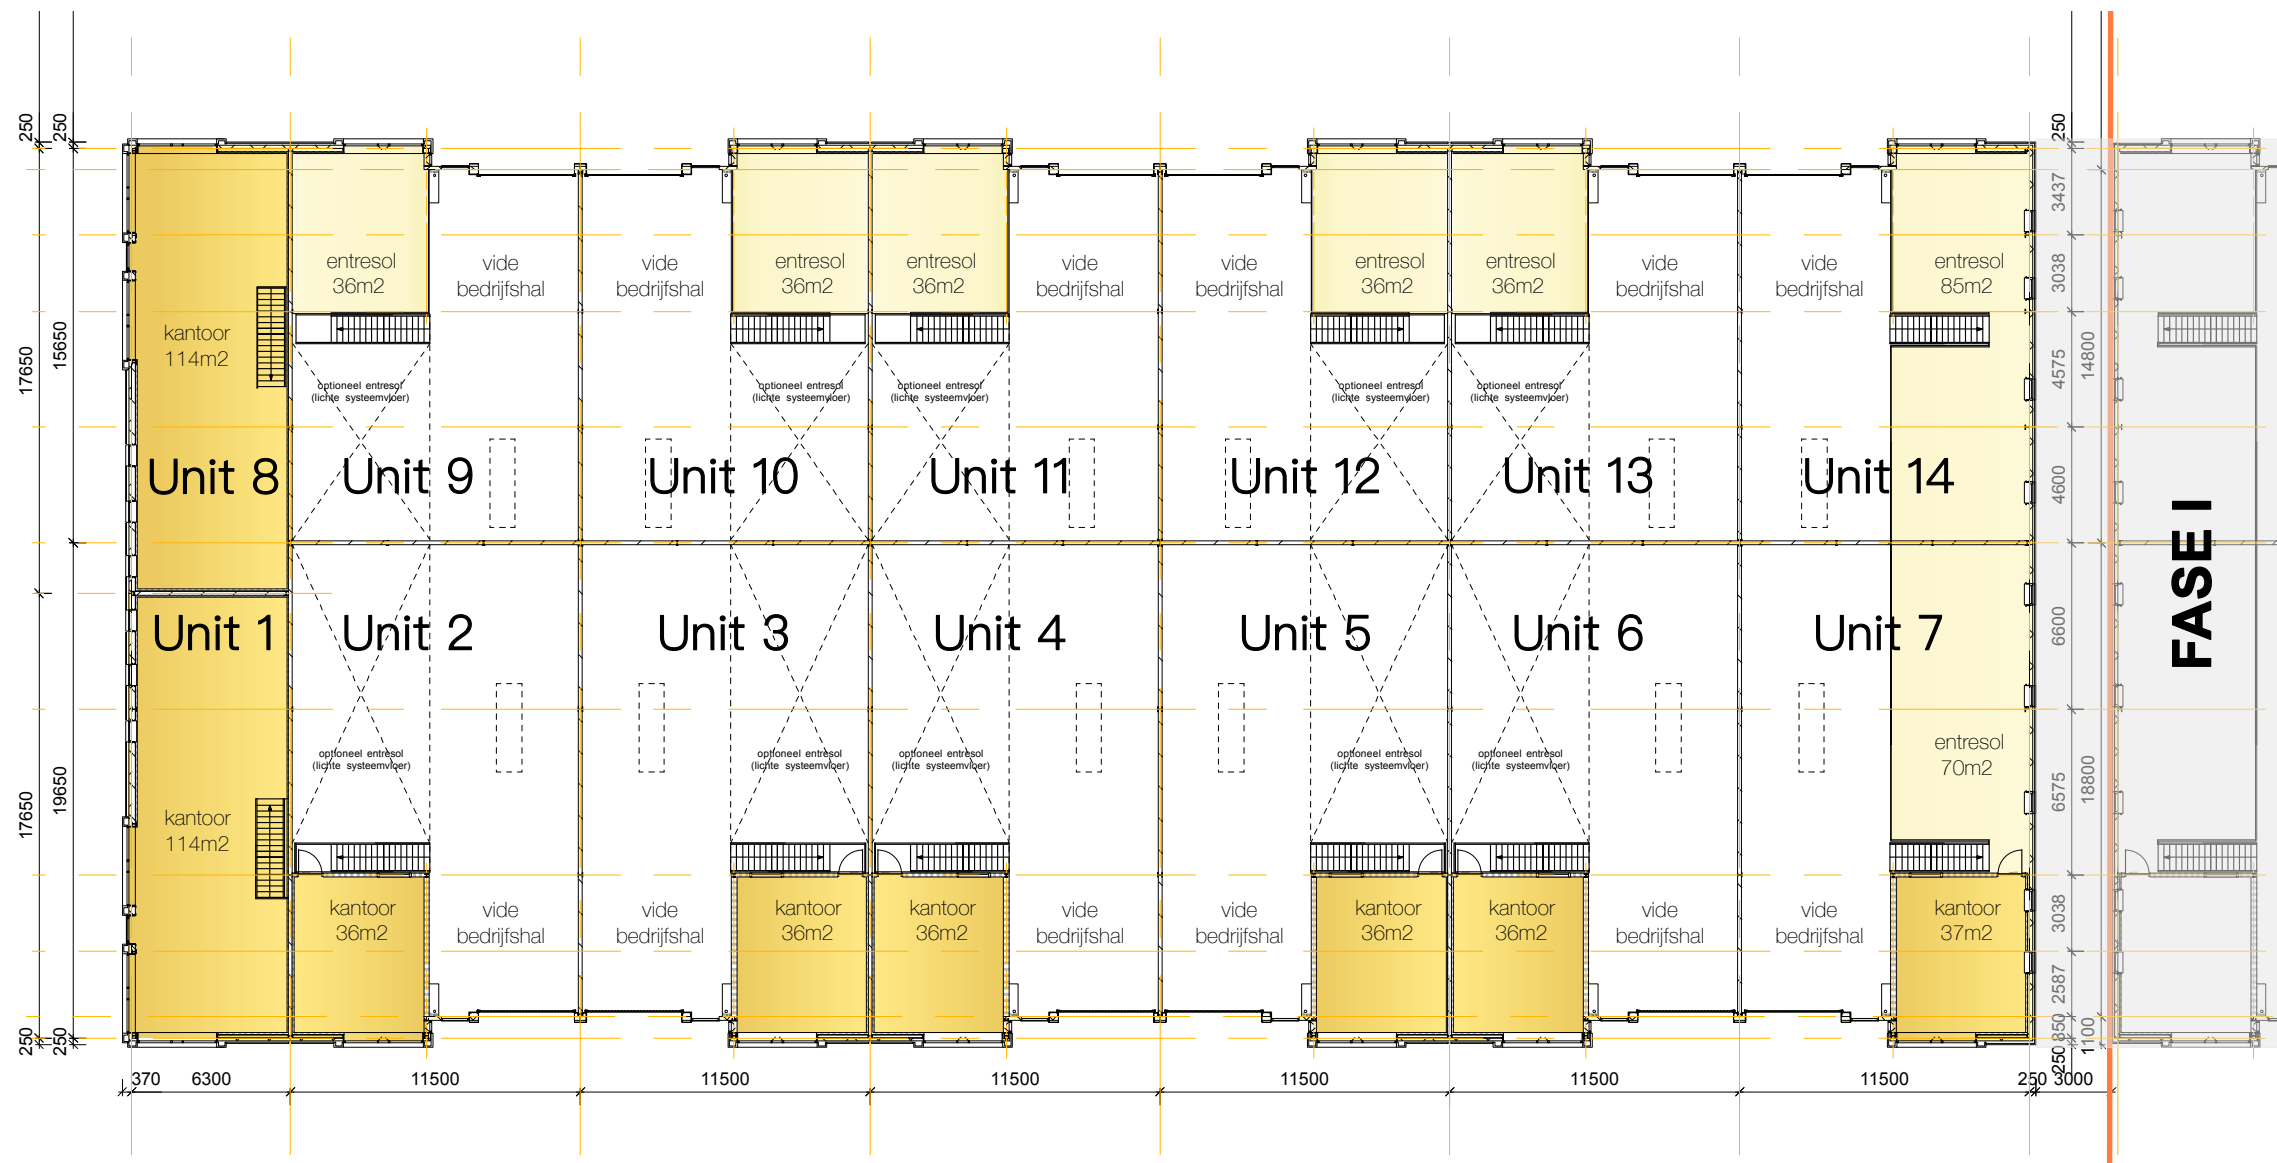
250
250
17650
15650
17650
19650
250
250

kantoor
114m2

entresol
36m2

vide
bedrijfshal

vide
bedrijfshal

entresol
36m2

entresol
36m2

vide
bedrijfshal

vide
bedrijfshal

entresol
36m2

entresol
36m2

vide
bedrijfshal

vide
bedrijfshal

entresol
85m2

optioneel entresol
(lichte systeemvloer)

optioneel entresol
(lichte systeemvloer)

optioneel entresol
(lichte systeemvloer)

optioneel entresol
(lichte systeemvloer)

optioneel entresol
(lichte systeemvloer)

Unit 8
Unit 9
Unit 10
Unit 11
Unit 12
Unit 13
Unit 14

Unit 1
Unit 2
Unit 3
Unit 4
Unit 5
Unit 6
Unit 7

optioneel entresol
(lichte systeemvloer)

optioneel entresol
(lichte systeemvloer)

optioneel entresol
(lichte systeemvloer)

optioneel entresol
(lichte systeemvloer)

optioneel entresol
(lichte systeemvloer)

entresol
70m2

kantoor
114m2

kantoor
36m2

vide
bedrijfshal

vide
bedrijfshal

kantoor
36m2

kantoor
36m2

vide
bedrijfshal

vide
bedrijfshal

kantoor
36m2

kantoor
36m2

vide
bedrijfshal

vide
bedrijfshal

kantoor
37m2

250
3437
3038
4575
14800
4600
6600
6575
18800
3038
2587
850
250
1100

FASE I

370 6300 11500 11500 11500 11500 11500 11500 250 3000